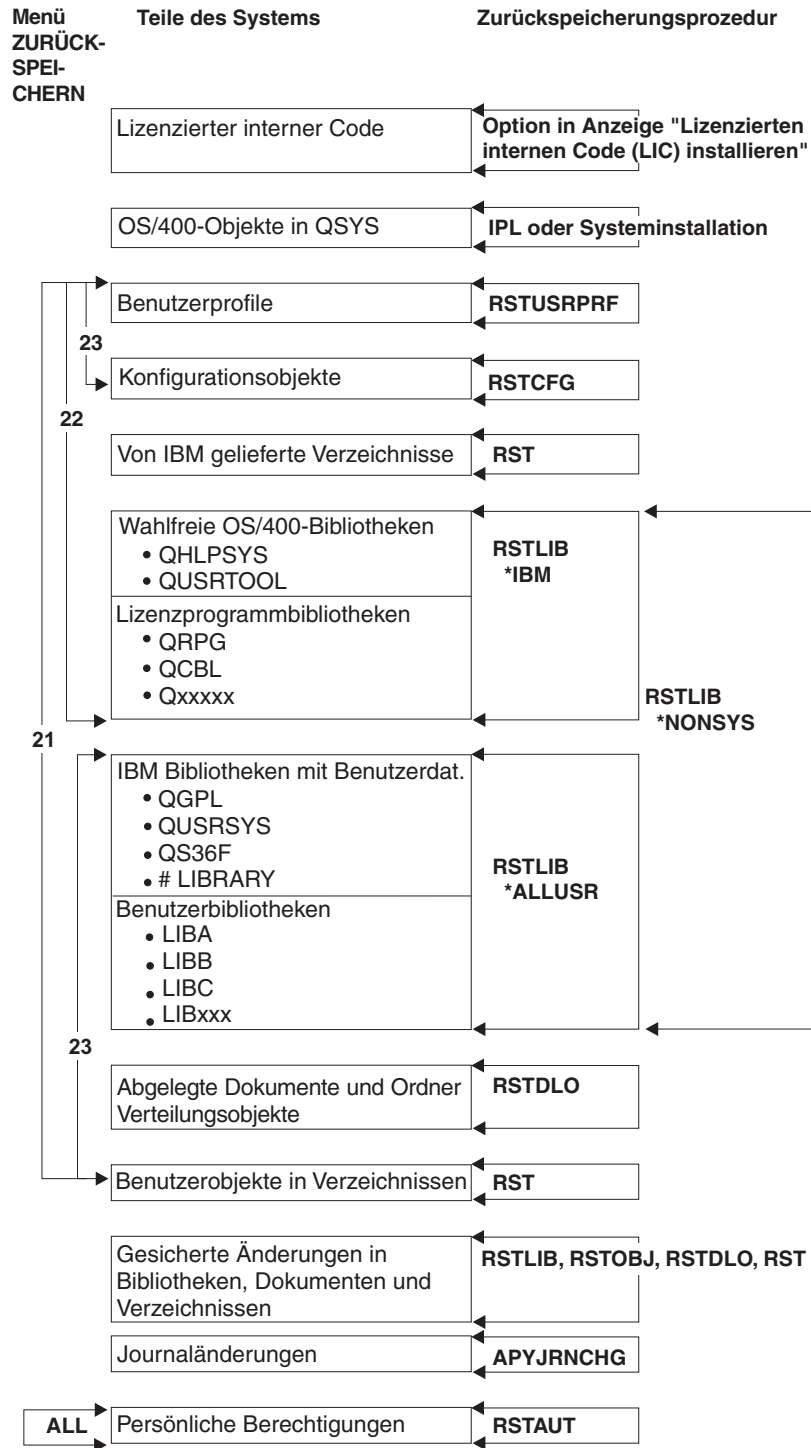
Menü ZURÜCK-SPEI-CHERN

Teile des Systems

Zurückspeicherungsprozedur

Lizenzierter interner Code

Option in Anzeige "Lizenzierten internen Code (LIC) installieren"

OS/400-Objekte in QSYS

IPL oder Systeminstallation

Benutzerprofile

RSTUSRPRF

23

Konfigurationsobjekte

RSTCFG

22

Von IBM gelieferte Verzeichnisse

RST

Wahlfreie OS/400-Bibliotheken
• QHLPSYS
• QUSRTOOL

RSTLIB
*IBM

Lizenzprogrammbibliotheken
• QRPG
• QCBL
• Qxxxxx

RSTLIB
*NONSYS

21

IBM Bibliotheken mit Benutzerdat.
• QGPL
• QUSRSYS
• QS36F
• # LIBRARY

RSTLIB
*ALLUSR

Benutzerbibliotheken
• LIBA
• LIBB
• LIBC
• LIBxxx

23

Abgelegte Dokumente und Ordner Verteilungsobjekte

RSTDLO

Benutzerobjekte in Verzeichnissen

RST

Gesicherte Änderungen in Bibliotheken, Dokumenten und Verzeichnissen

RSTLIB, RSTOBJ, RSTDLO, RST

Journaländerungen

APYJRNCHG

ALL

Persönliche Berechtigungen

RSTAUT